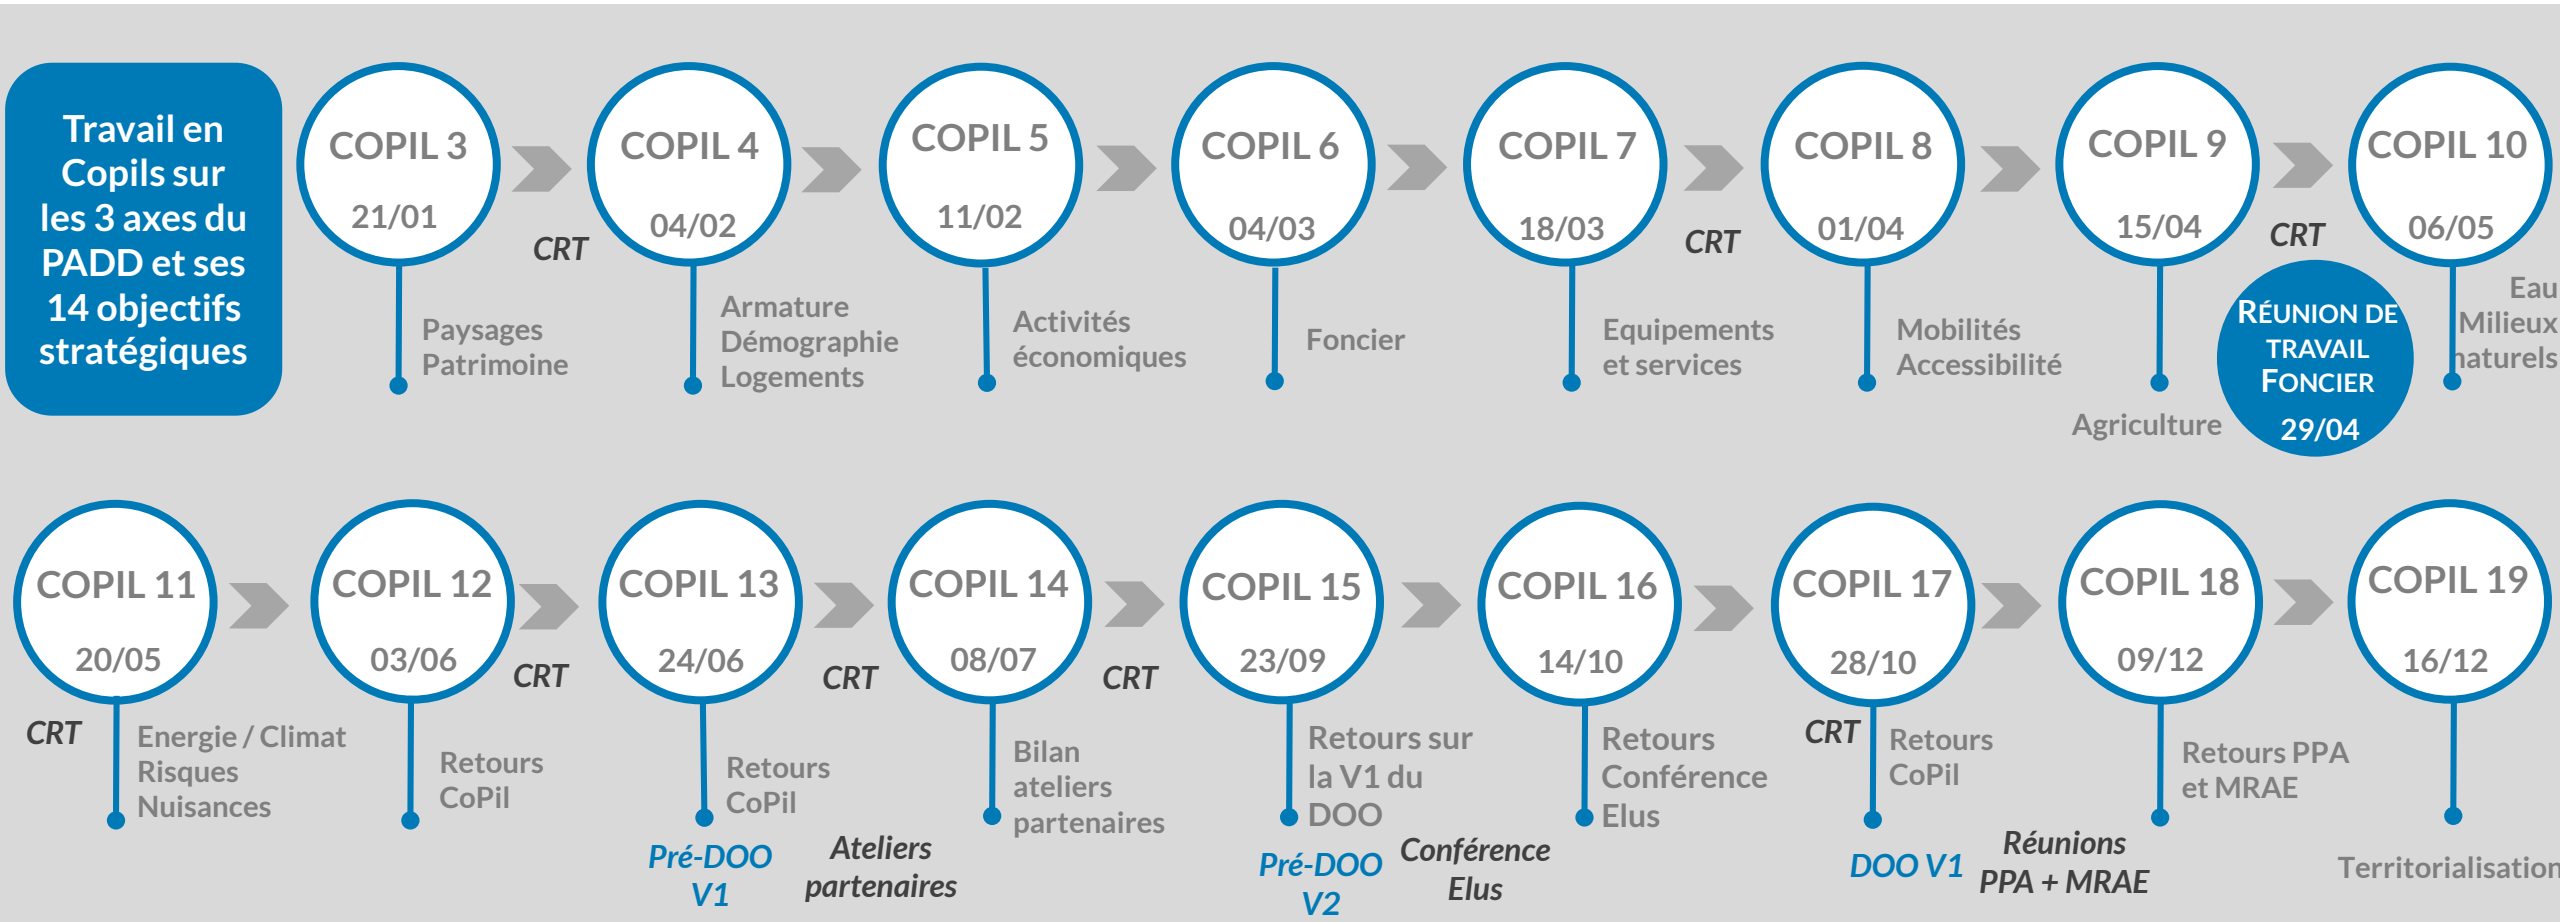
Travail en Copils sur les 3 axes du PADD et ses 14 objectifs stratégiques

COPIL 3
21/01
Paysages
Patrimoine

CRT

COPIL 4
04/02
Armature
Démographie
Logements

COPIL 5
11/02
Activités économiques

COPIL 6
04/03
Foncier

COPIL 7
18/03
Equipements et services

CRT

COPIL 8
01/04
Mobilités
Accessibilité

COPIL 9
15/04
Agriculture

CRT

RÉUNION DE TRAVAIL FONCIER
29/04

COPIL 10
06/05
Eau
Milieux
naturels

COPIL 11
20/05
CRT
Energie / Climat
Risques
Nuisances

COPIL 12
03/06
Retours CoPil

CRT

COPIL 13
24/06
Retours CoPil
Pré-DOO V1

CRT
Ateliers partenaires

COPIL 14
08/07
Bilan ateliers partenaires

CRT

COPIL 15
23/09
Retours sur la V1 du DOO
Pré-DOO V2

Conférence Elus

COPIL 16
14/10
Retours Conférence Elus

COPIL 17
28/10
CRT
Retours CoPil
DOO V1

Réunions PPA + MRAE

COPIL 18
09/12
Retours PPA et MRAE

COPIL 19
16/12
Territorialisation